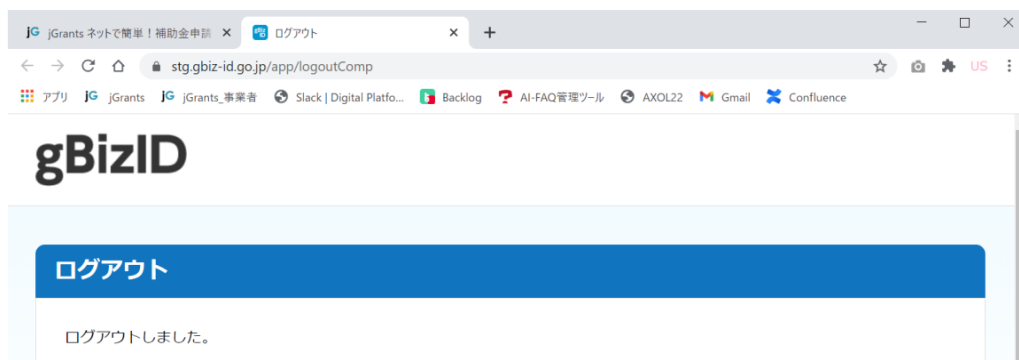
jG jGrants ネットで簡単！補助金申請 ×
ログアウト ×
+
stg.gbiz-id.go.jp/app/logoutComp
US
アプリ jG jGrants jG jGrants_事業者 Slack | Digital Platfo... Backlog AI-FAQ管理ツール AXOL22 Gmail Confluence

gBizID

ログアウト

ログアウトしました。